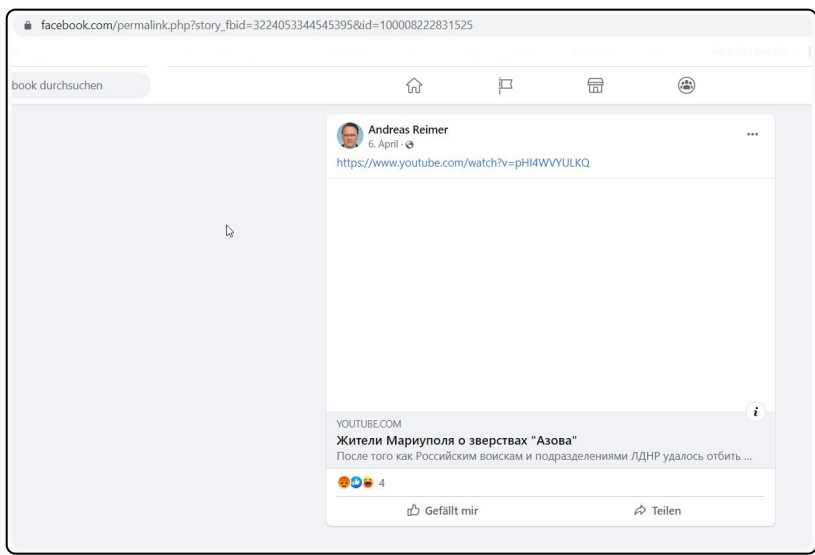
facebook.com/permalink.php?story_fbid=3224053344545395&id=100008222831525

book durchsuchen

Andreas Reimer
6. April ·

https://www.youtube.com/watch?v=pHI4WVYULKQ

i

YOUTUBE.COM
Жители Мариуполя о зверствах "Азова"
После того как Российским воискам и подразделениями ЛДНР удалось отбить ...

4

Gefällt mir
Teilen